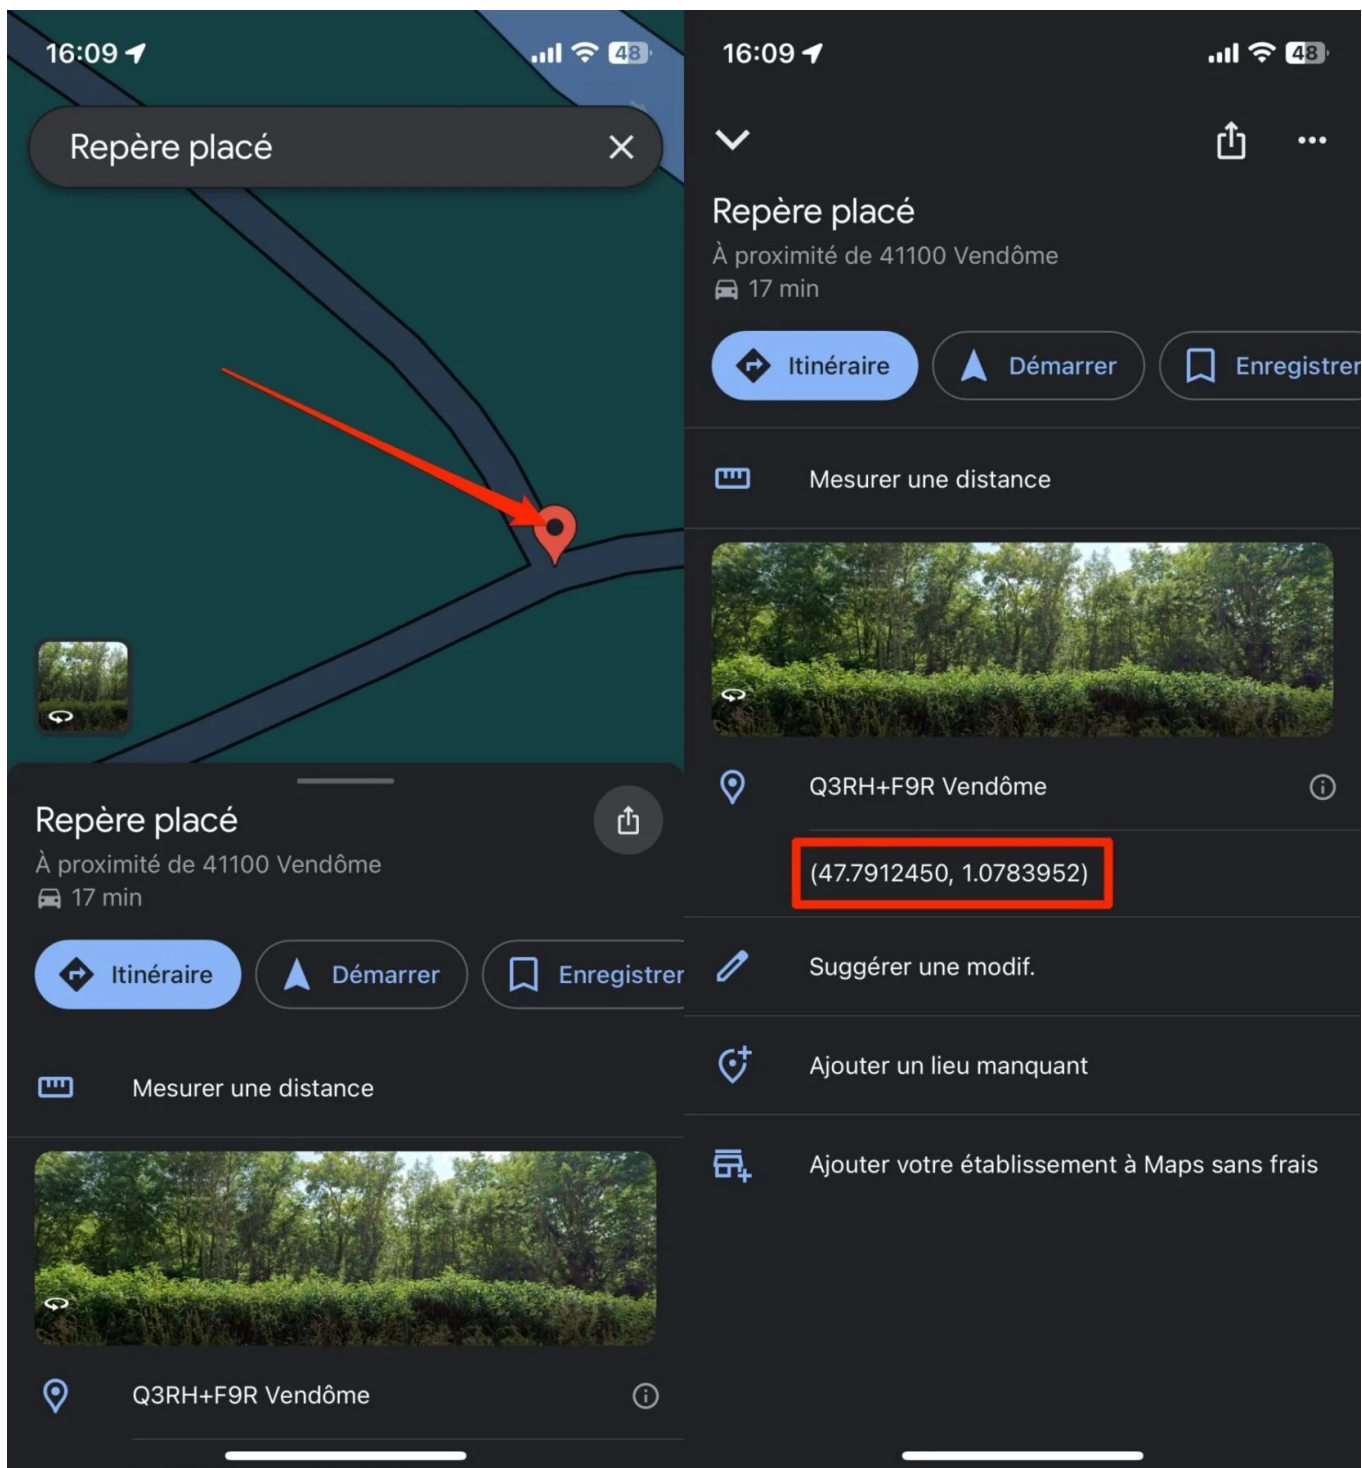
16:09

48

Repère placé

Repère placé

À proximité de 41100 Vendôme

17 min

Itinéraire

Démarrer

Enregistrer

Mesurer une distance

Q3RH+F9R Vendôme

16:09

48

Repère placé

À proximité de 41100 Vendôme

17 min

Itinéraire

Démarrer

Enregistrer

Mesurer une distance

Q3RH+F9R Vendôme

(47.7912450, 1.0783952)

Suggérer une modif.

Ajouter un lieu manquant

Ajouter votre établissement à Maps sans frais